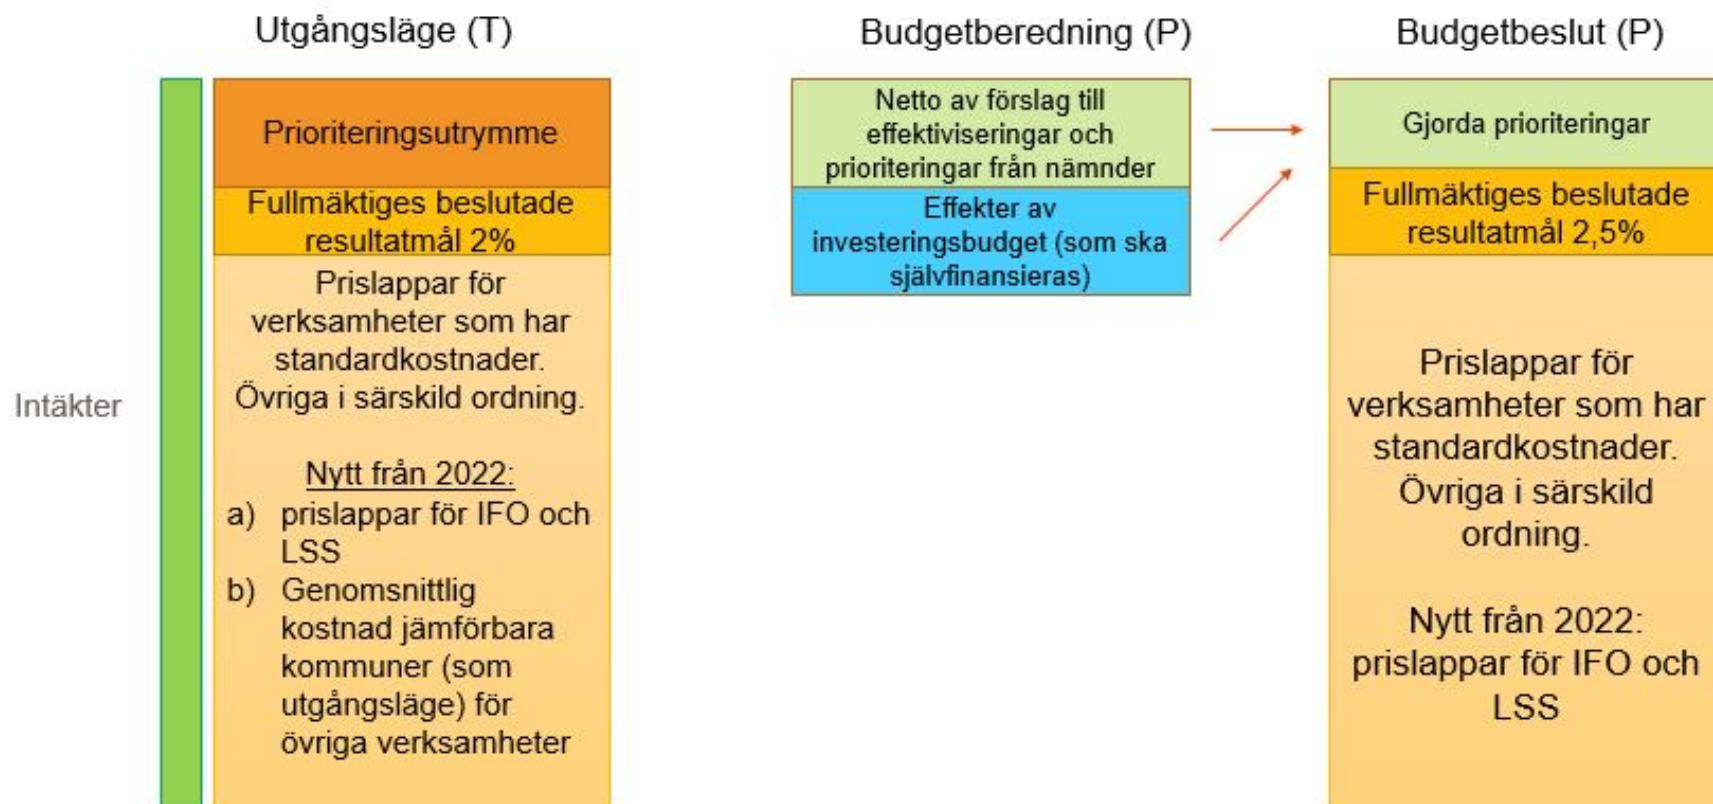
Utgångsläge (T)

Intäkter

Prioriteringsutrymme

Fullmäktiges beslutade resultatmål 2%

Prislappar för verksamheter som har standardkostnader. Övriga i särskild ordning.

Nytt från 2022:
a) prislappar för IFO och LSS
b) Genomsnittlig kostnad jämförbara kommuner (som utgångsläge) för övriga verksamheter

Budgetberedning (P)

Netto av förslag till effektiviseringar och prioriteringar från nämnder

Effekter av investeringsbudget (som ska självfinansieras)

Budgetbeslut (P)

Gjorda prioriteringar

Fullmäktiges beslutade resultatmål 2,5%

Prislappar för verksamheter som har standardkostnader. Övriga i särskild ordning.

Nytt från 2022: prislappar för IFO och LSS